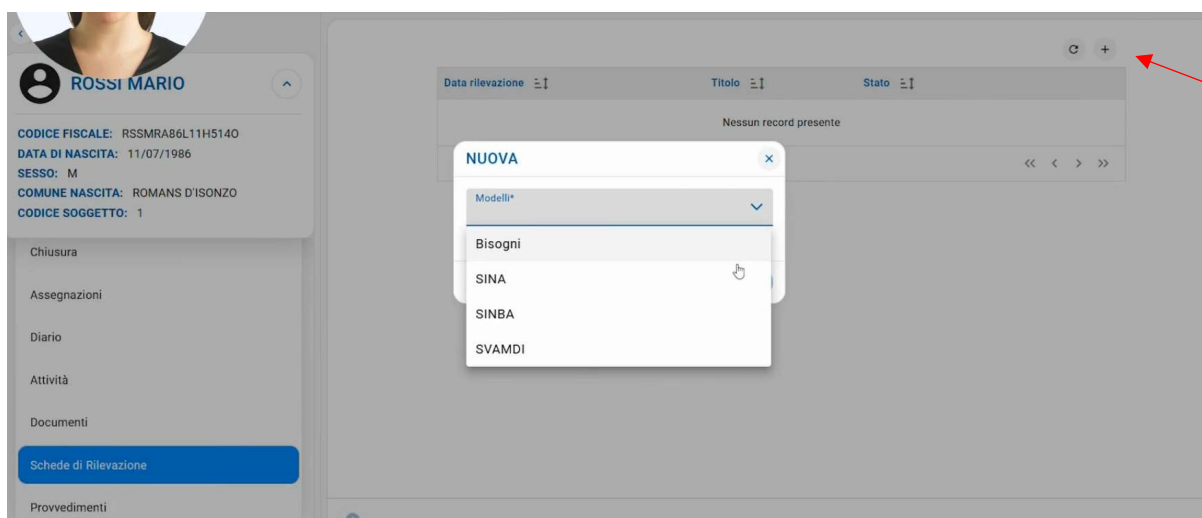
ROSSI MARIO

CODICE FISCALE: RSSMRA86L11H514O
DATA DI NASCITA: 11/07/1986
SESSO: M
COMUNE NASCITA: ROMANS D'ISONZO
CODICE SOGGETTO: 1

Chiusura
Assegnazioni
Diario
Attività
Documenti
Schede di Rilevazione
Provvedimenti

| Data rilevazione | Titolo | Stato |
|---|---|---|
| Nessun record presente | | |

NUOVA ×

Modelli*

Bisogni
SINA
SINBA
SVAMDI